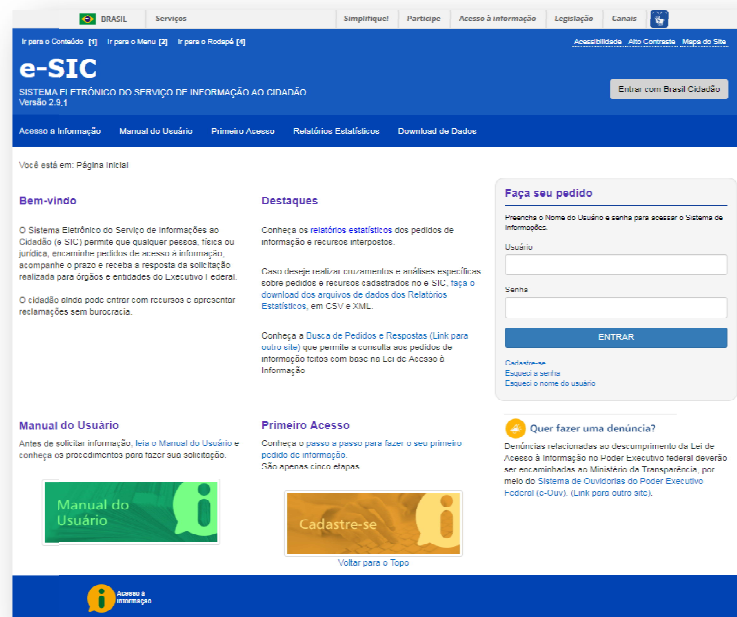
BRASIL Serviços Simplifique! Participe Acesso à informação Legislação Canais

Ir para o Conteúdo [1] Ir para o Menu [2] Ir para o Rodapé [4]

Acessibilidade Alto Contraste Mapa do Site

e-SIC

SISTEMA ELETRÔNICO DO SERVIÇO DE INFORMAÇÃO AO CIDADÃO
Versão 2.9.1

Entrar com Brasil Cidadão

Acesso à Informação Manual do Usuário Primeiro Acesso Relatórios Estatísticos Download de Dados

Você está em: Página Inicial

Bem-vindo

O Sistema Eletrônico do Serviço de Informações ao Cidadão (e-SIC) permite que qualquer pessoa, física ou jurídica, encaminhe pedidos de acesso à informação, acompanhe o prazo e receba a resposta da solicitação realizada para órgãos e entidades do Executivo Federal.

O cidadão ainda pode entrar com recursos e apresentar reclamações sem burocracia.

Destaques

Conheça os relatórios estatísticos dos pedidos de informação e recursos interpostos.

Caso deseje realizar cruzamentos e análises específicas sobre pedidos e recursos cadastrados no e-SIC, faça o download dos arquivos de dados dos Relatórios Estatísticos, em CSV e XML.

Conheça a Busca de Pedidos e Respostas (Link para outro site) que permite a consulta aos pedidos de informação feitos com base na Lei de Acesso à Informação

Faça seu pedido

Preencha o Nome do Usuário e senha para acessar o Sistema de Informações.

Usuário

Senha

ENTRAR

Cadastre-se
Esqueci a senha
Esqueci o nome do usuário

Manual do Usuário

Antes de solicitar informação, leia o Manual do Usuário e conheça os procedimentos para fazer sua solicitação.

Manual do Usuário

Primeiro Acesso

Conheça o passo a passo para fazer o seu primeiro pedido de informação.
São apenas cinco etapas.

Cadastre-se

Voltar para o Topo

Quer fazer uma denúncia?

Denúncias relacionadas ao descumprimento da Lei de Acesso à Informação no Poder Executivo federal deverão ser encaminhadas ao Ministério da Transparência, por meio do Sistema de Ouvidorias do Poder Executivo Federal (e-Ouv). (Link para outro site).

Acesso à Informação